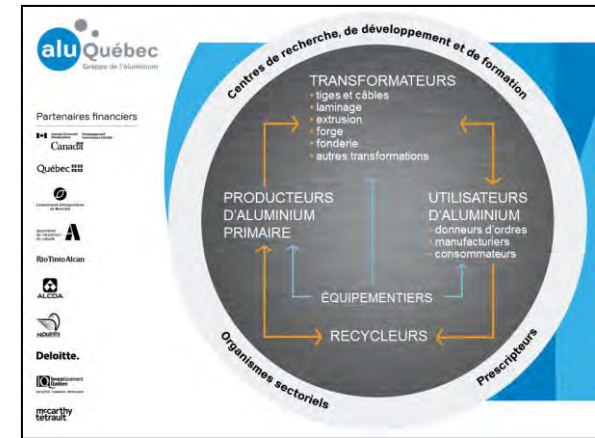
alu Québec
Grappe de l'aluminium

Partenaires financiers

Canada
Québec
RioTintoAlcan
ALCOA
Deloitte.
Investissement Québec
mccarthy tétrault

Centres de recherche, de développement et de formation

TRANSFORMATEURS
- tiges et câbles
- laminage
- extrusion
- forge
- fonderie
- autres transformations

PRODUCTEURS D'ALUMINIUM PRIMAIRE

UTILISATEURS D'ALUMINIUM
- donneurs d'ordres
- manufacturiers
- consommateurs

ÉQUIPEMENTIERS

RECYCLEURS

Organismes sectoriels

Prescripteurs